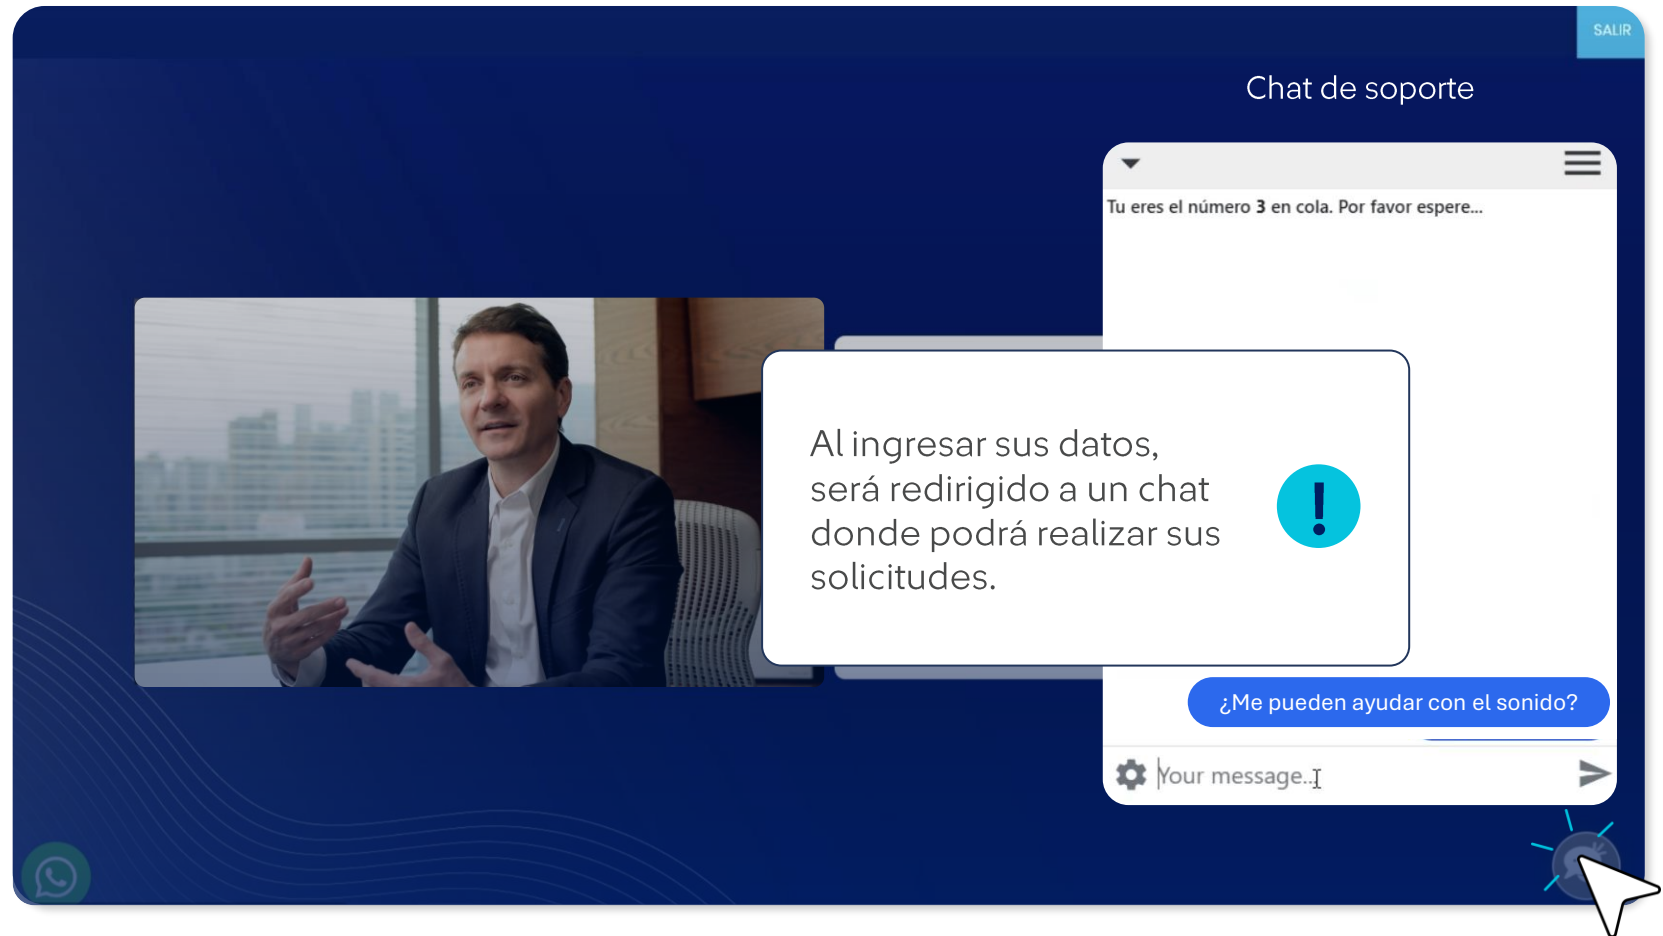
SALIR

Chat de soporte

Tu eres el número 3 en cola. Por favor espere...

Al ingresar sus datos, será redirigido a un chat donde podrá realizar sus solicitudes.

!

¿Me pueden ayudar con el sonido?

Your message..